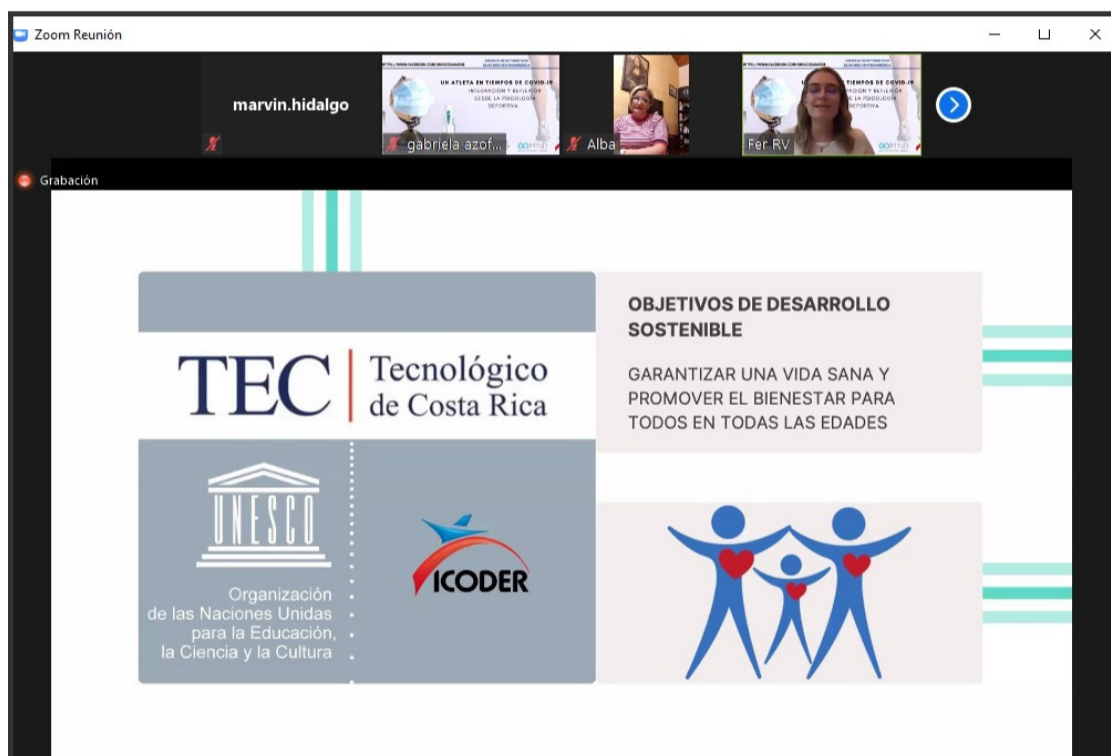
Zoom Reunión

marvin.hidalgo

UN ATLETA EN TIEMPOS DE COVID-19
INTEGRACIÓN Y REFLEXIÓN DESDE LA PSICOLOGÍA DEPORTIVA

gabriela azof...

Alba

Fer RV

Grabación

TEC | Tecnológico de Costa Rica

UNESCO

Organización de las Naciones Unidas para la Educación, la Ciencia y la Cultura

ICODER

OBJETIVOS DE DESARROLLO SOSTENIBLE

GARANTIZAR UNA VIDA SANA Y PROMOVER EL BIENESTAR PARA TODOS EN TODAS LAS EDADES